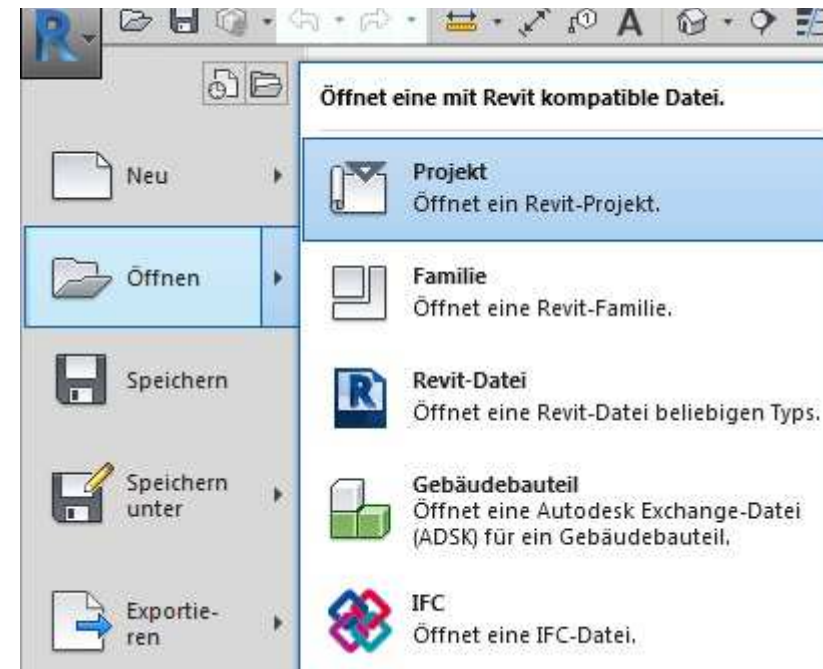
Öffnet eine mit Revit kompatible Datei.

Neu

Öffnen

Speichern

Speichern unter

Exportieren

Projekt
Öffnet ein Revit-Projekt.

Familie
Öffnet eine Revit-Familie.

Revit-Datei
Öffnet eine Revit-Datei beliebigen Typs.

Gebäudebauteil
Öffnet eine Autodesk Exchange-Datei (ADSK) für ein Gebäudebauteil.

IFC
Öffnet eine IFC-Datei.